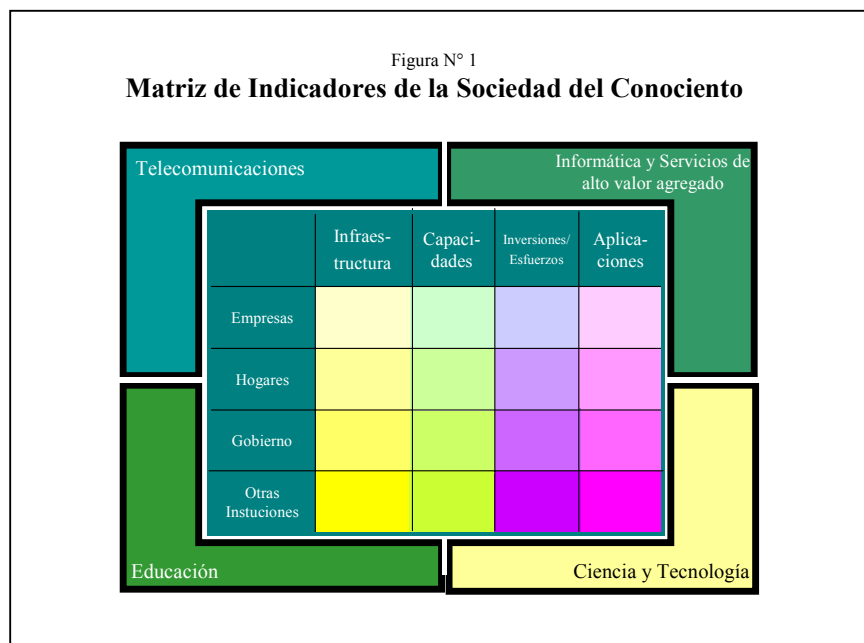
Figura N° 1

Matriz de Indicadores de la Sociedad del Conociento

Telecomunicaciones

Informática y Servicios de alto valor agregado

| | Infraestructura | Capacidades | Inversiones/ Esfuerzos | Aplicaciones |
|---|---|---|---|---|
| Empresas | | | | |
| Hogares | | | | |
| Gobierno | | | | |
| Otras Instuciones | | | | |

Educación

Ciencia y Tecnología